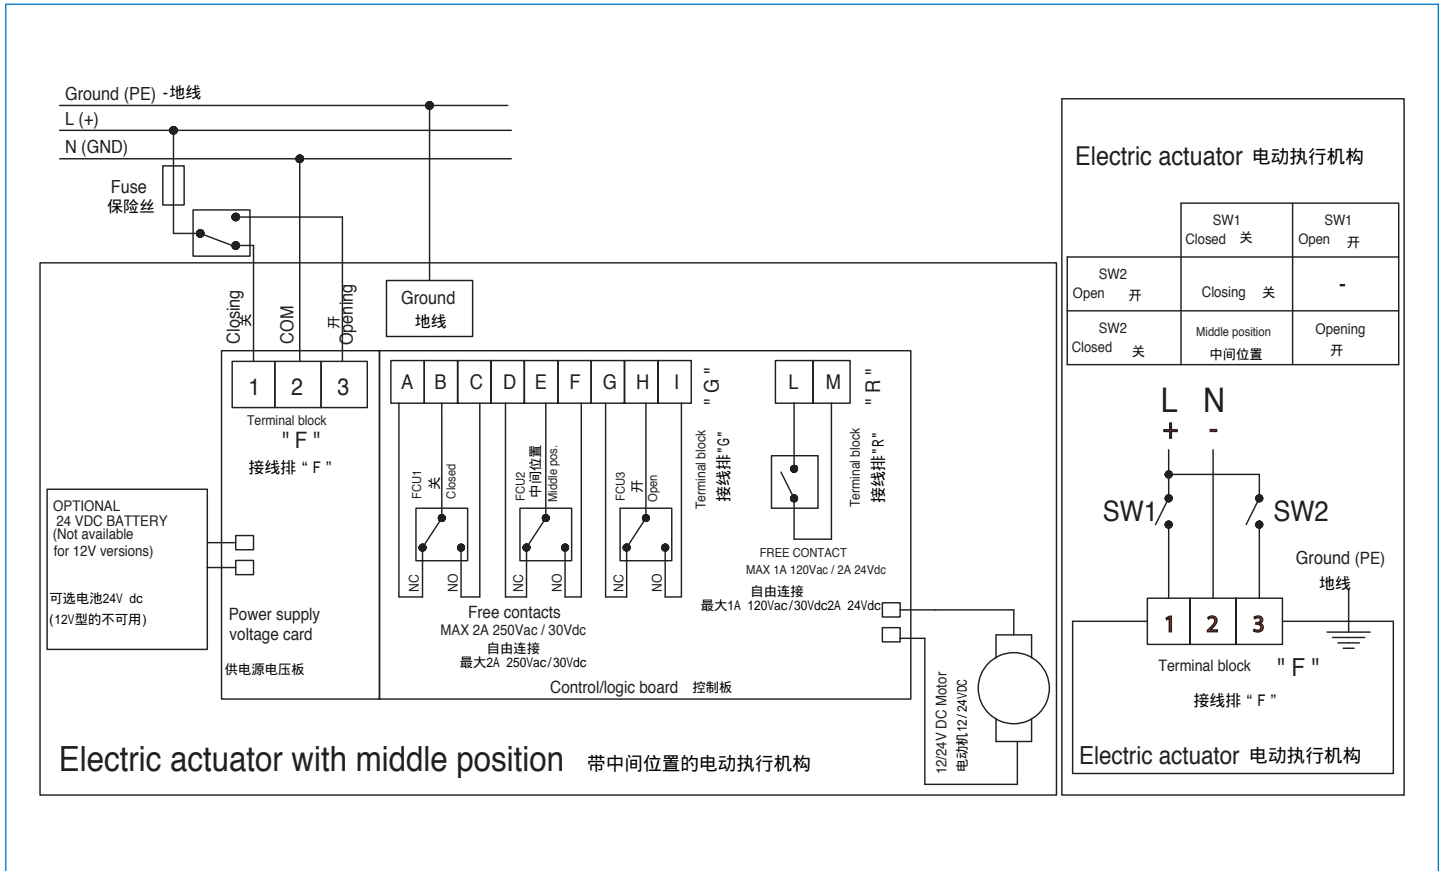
Ground (PE) -地线
L (+)
N (GND)
Fuse
保险丝

Closing 关
COM
开 Opening

Ground
地线

1 2 3
Terminal block
" F "
接线排 " F "

A B C D E F G H I " G "
FCU1 关 Closed
NC NO
FCU2 中间位置 Middle pos.
NC NO
FCU3 开 Open
NC NO
Terminal block
接线排 "G"

L M " R "
Terminal block
接线排 "R"
FREE CONTACT
MAX 1A 120Vac / 2A 24Vdc
自由连接
最大1A 120Vac/30Vdc2A 24Vdc

OPTIONAL
24 VDC BATTERY
(Not available
for 12V versions)
可选电池24V dc
(12V型的不可用)

Power supply
voltage card
供电源电压板

Free contacts
MAX 2A 250Vac / 30Vdc
自由连接
最大2A 250Vac/30Vdc

Control/logic board 控制板

12/24V DC Motor
电动机12/24VDC

Electric actuator with middle position 带中间位置的电动执行机构

Electric actuator 电动执行机构

| | SW1 Closed 关 | SW1 Open 开 |
|---|---|---|
| SW2 Open 开 | Closing 关 | - |
| SW2 Closed 关 | Middle position 中间位置 | Opening 开 |

L N
+ -
SW1
SW2
Ground (PE)
地线
1 2 3
Terminal block " F "
接线排 " F "
Electric actuator 电动执行机构